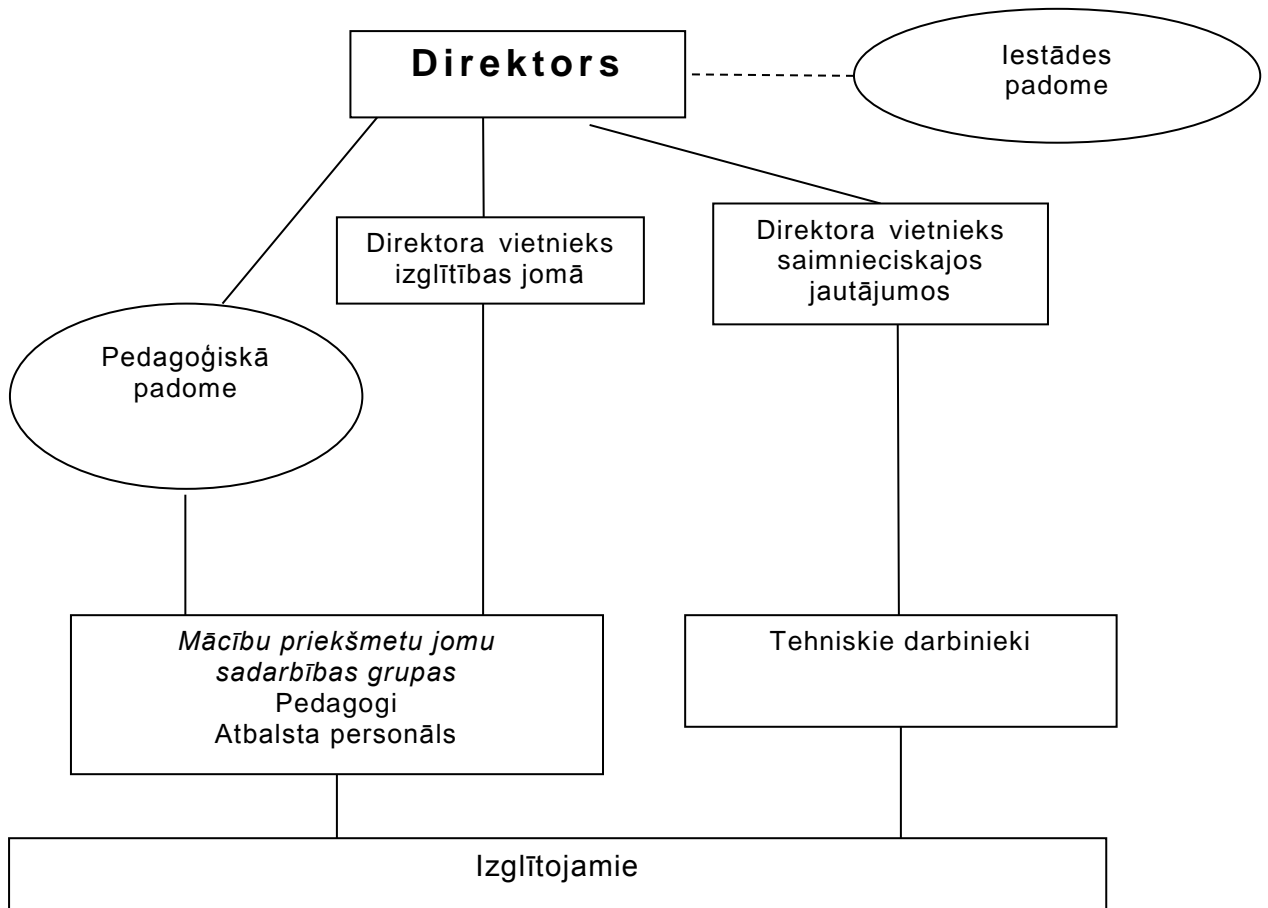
Direktors

Iestādes padome

Direktora vietnieks izglītības jomā

Direktora vietnieks saimnieciskajos jautājumos

Pedagoģiskā padome

*Mācību priekšmetu jomu sadarbības grupas*
Pedagogi
Atbalsta personāls

Tehniskie darbinieki

Izglītojamie